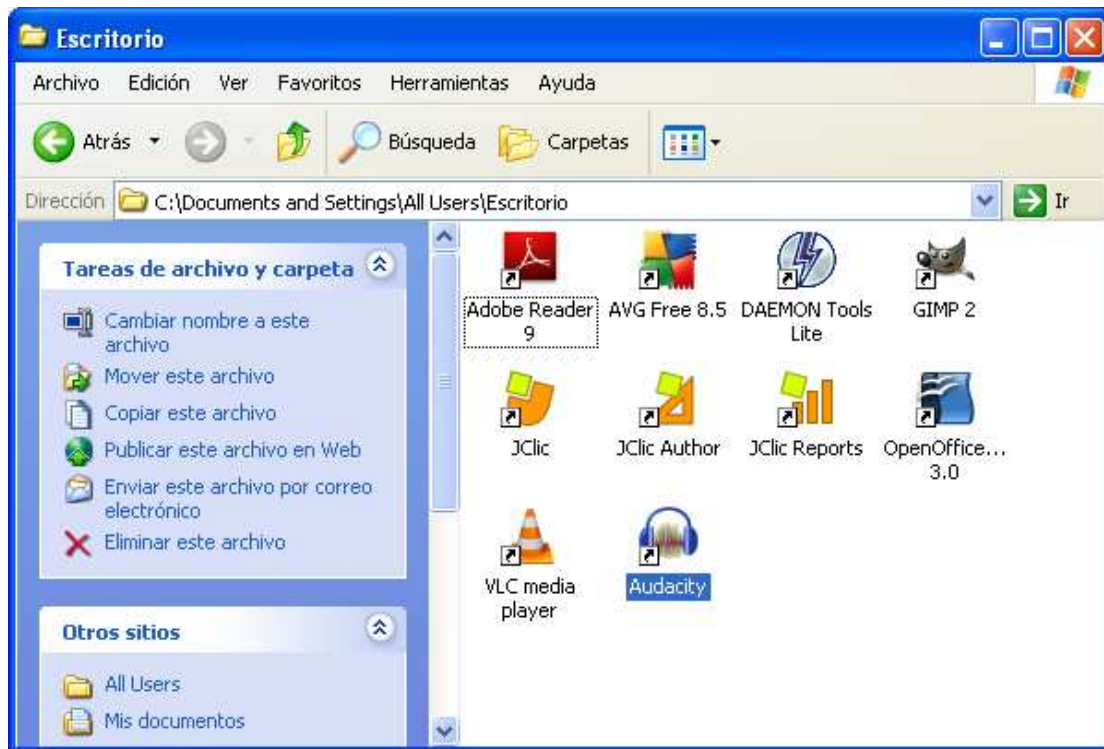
Escritorio

Archivo Edición Ver Favoritos Herramientas Ayuda

Atrás Búsqueda Carpetas

Dirección C:\Documents and Settings\All Users\Escritorio Ir

Tareas de archivo y carpeta

Cambiar nombre a este archivo
Mover este archivo
Copiar este archivo
Publicar este archivo en Web
Enviar este archivo por correo electrónico
Eliminar este archivo

Otros sitios

All Users
Mis documentos

Adobe Reader 9
AVG Free 8.5
DAEMON Tools Lite
GIMP 2
JClic
JClic Author
JClic Reports
OpenOffice... 3.0
VLC media player
Audacity